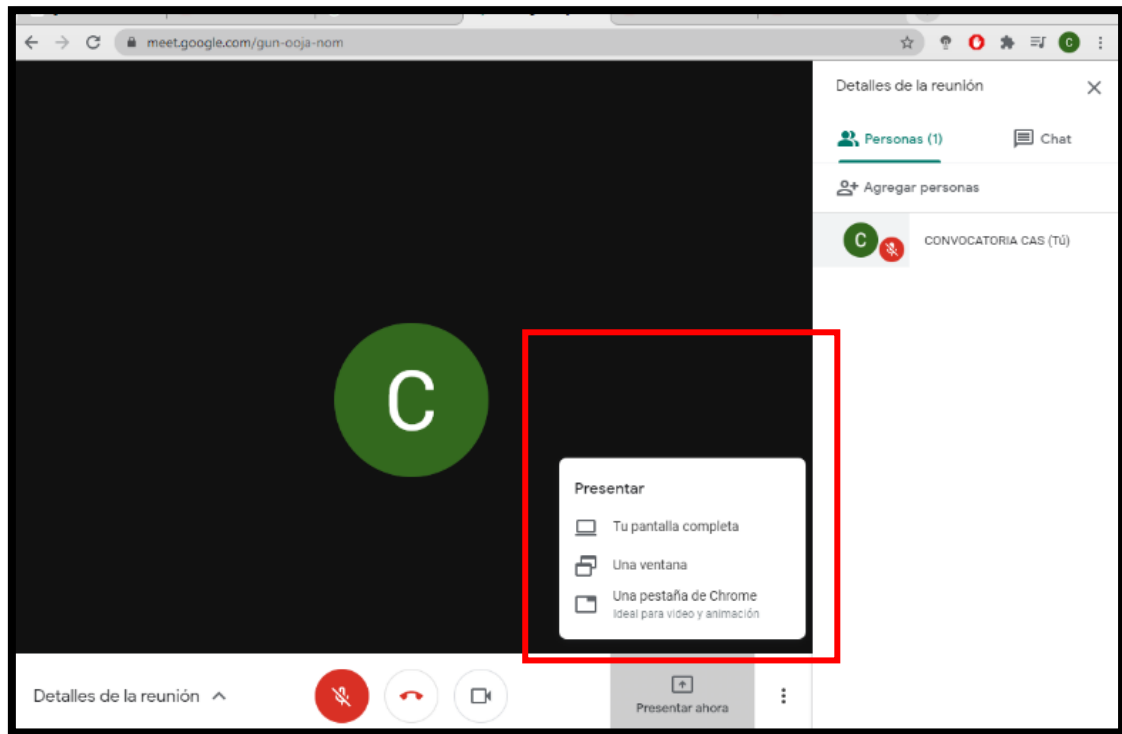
meet.google.com/gun-ooja-nom

C

Detalles de la reunión

Personas (1)

Chat

Agregar personas

C

CONVOCATORIA CAS (Tú)

C

Presentar

Tu pantalla completa

Una ventana

Una pestaña de Chrome
Ideal para video y animación

Detalles de la reunión

Presentar ahora